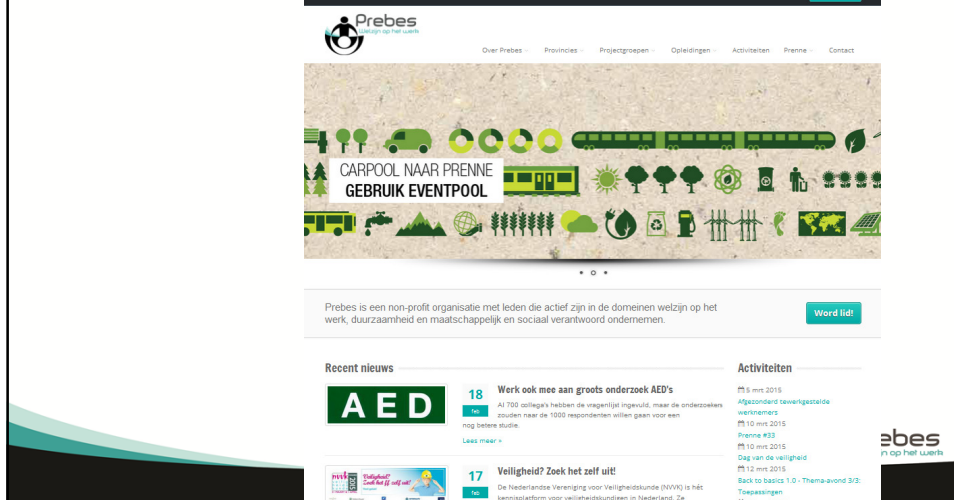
Prebes
welzijn op het werk

Over Prebes Provincies Projectgroepen Opleidingen Activiteiten Prenne Contact

CARPOOL NAAR PRENNE
GEBRUIK EVENTPOOL

Prebes is een non-profit organisatie met leden die actief zijn in de domeinen welzijn op het werk, duurzaamheid en maatschappelijk en sociaal verantwoord ondernemen.

Word lid!

Recent nieuws

AED

18
feb

Werk ook mee aan groots onderzoek AED's

Al 700 collega's hebben de vragenlijst ingevuld, maar de onderzoekers zouden naar de 1000 respondenten willen gaan voor een nog betere studie.

Lees meer »

17
feb

Veiligheid? Zoek het zelf uit!

De Nederlandse Vereniging voor Veiligheidskunde (NVVK) is hét kennisplatform voor veiligheidskundigen in Nederland. Ze

Activiteiten

5 mrt 2015
Afgezonderd tewerkgestelde werknemers
10 mrt 2015
Prenne #33
10 mrt 2015
Dag van de veiligheid
12 mrt 2015
Back to basics 1.0 - Thema-avond 3/3: Toepassingen

ebes
zijn op het werk